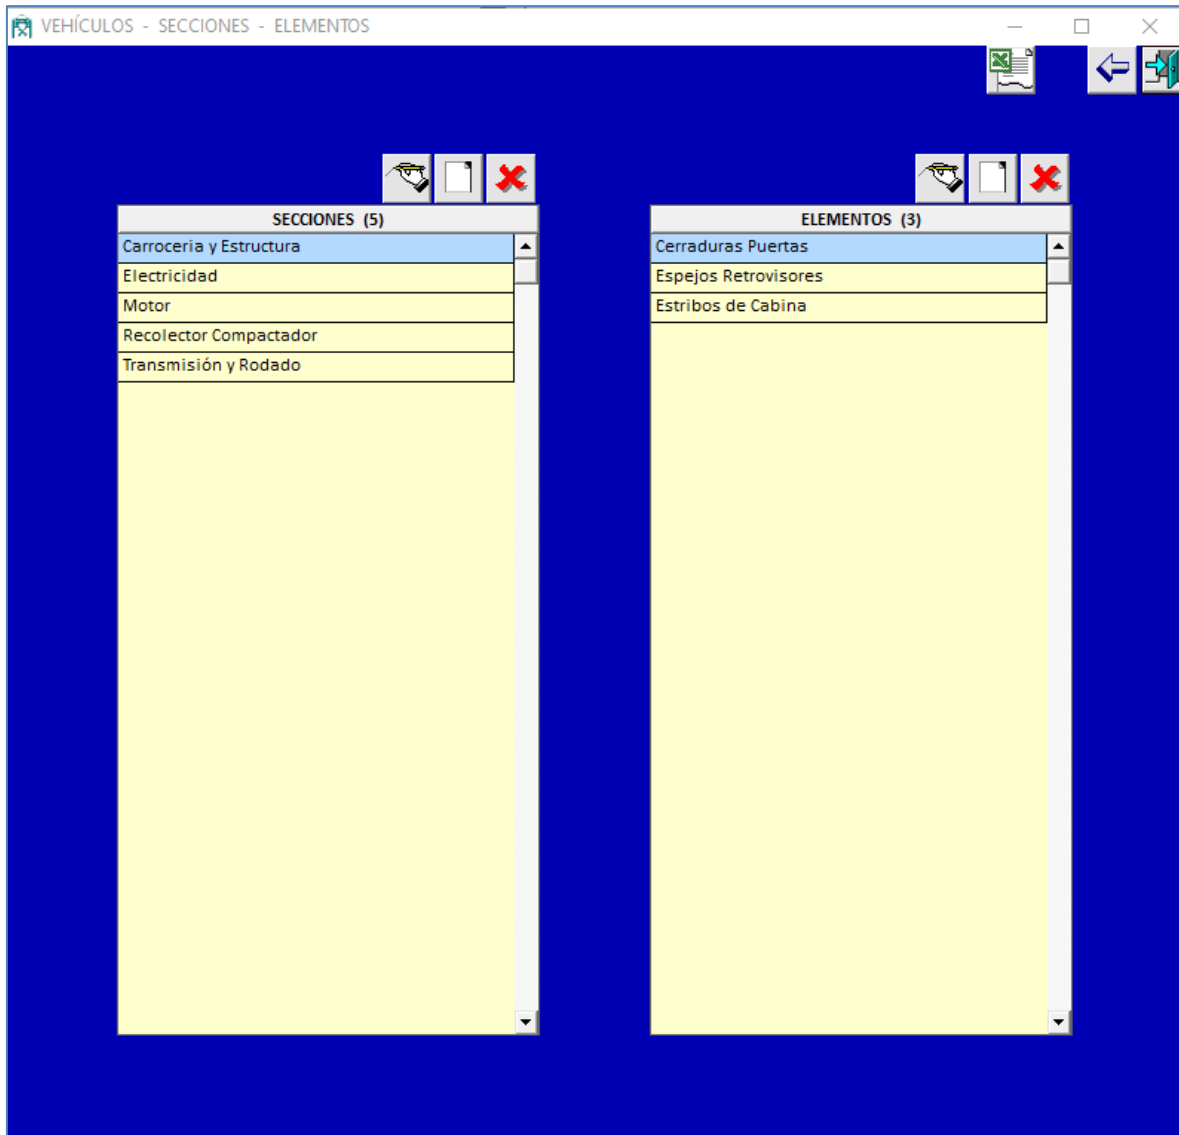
VEHÍCULOS - SECCIONES - ELEMENTOS

SECCIONES (5)

Carroceria y Estructura
Electricidad
Motor
Recolector Compactador
Transmisión y Rodado

ELEMENTOS (3)

Cerraduras Puertas
Espejos Retrovisores
Estribos de Cabina